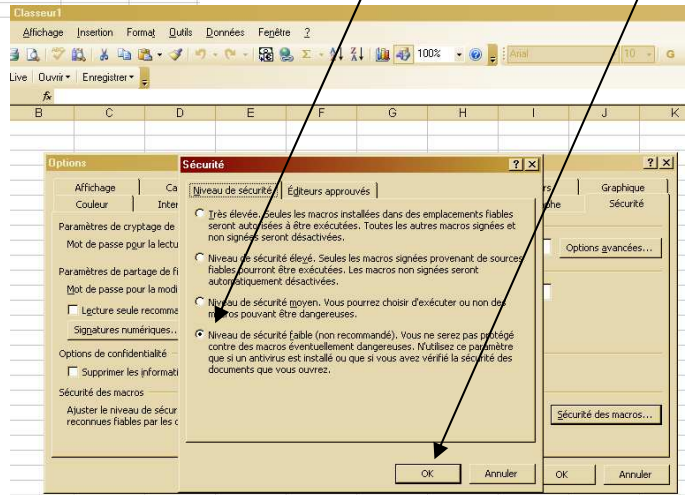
Classeur1

Affichage Insertion Format Outils Données Fenêtre ?

100% Arial 10 G

Live | Ouvrir ▾ | Enregistrer ▾

fx

B C D E F G H I J K

Options

Affichage Ca Couleur Inter

Paramètres de cryptage de

Mot de passe pour la lectu

Paramètres de partage de fi

Mot de passe pour la modi

Lecture seule recomma

Signatures numériques...

Options de confidentialité

Supprimer les informati

Sécurité des macros

Ajuster le niveau de sécur reconnues fiables par les c

rs Graphique
phe Sécurité

Options avancées...

Sécurité des macros...

OK Annuler

Sécurité

Niveau de sécurité | Éditeurs approuvés

Très élevée. Seules les macros installées dans des emplacements fiables seront autorisées à être exécutées. Toutes les autres macros signées et non signées seront désactivées.

Niveau de sécurité élevé. Seules les macros signées provenant de sources fiables pourront être exécutées. Les macros non signées seront automatiquement désactivées.

Niveau de sécurité moyen. Vous pourrez choisir d'exécuter ou non des macros pouvant être dangereuses.

Niveau de sécurité faible (non recommandé). Vous ne serez pas protégé contre des macros éventuellement dangereuses. N'utilisez ce paramètre que si un antivirus est installé ou que si vous avez vérifié la sécurité des documents que vous ouvrez.

OK Annuler